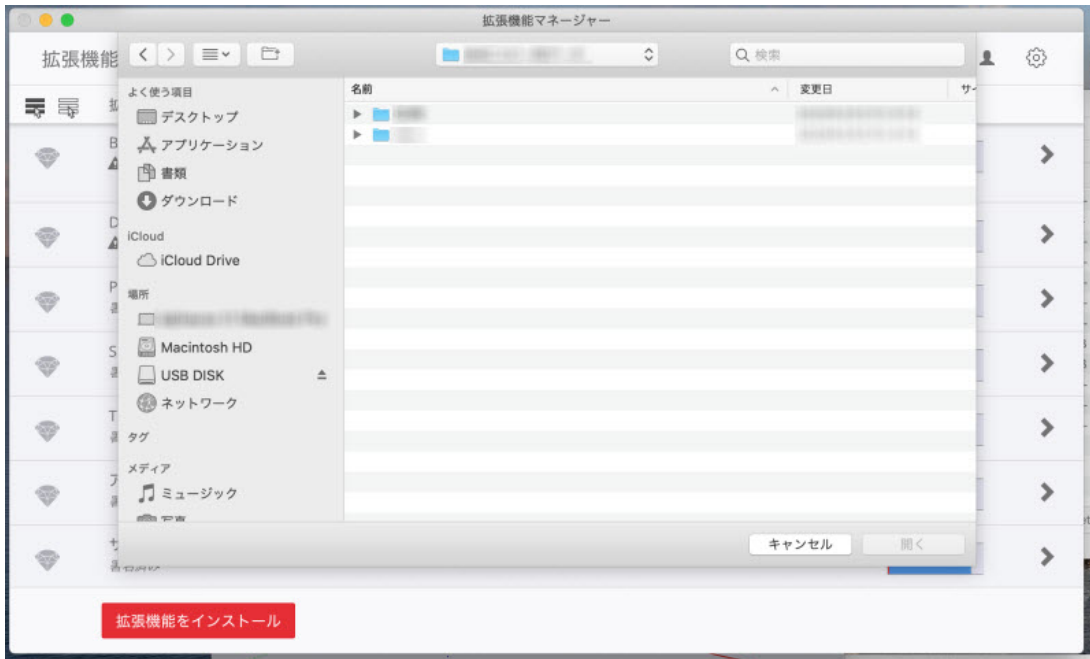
拡張機能マネージャー

拡張機能

検索

よく使う項目
デスクトップ
アプリケーション
書類
ダウンロード
iCloud
iCloud Drive
場所
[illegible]
Macintosh HD
USB DISK
ネットワーク
タグ
メディア
ミュージック
写真

名前
変更日
サ

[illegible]
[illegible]

キャンセル
開く

B
D
P
S
T
ア
サ

拡張機能をインストール